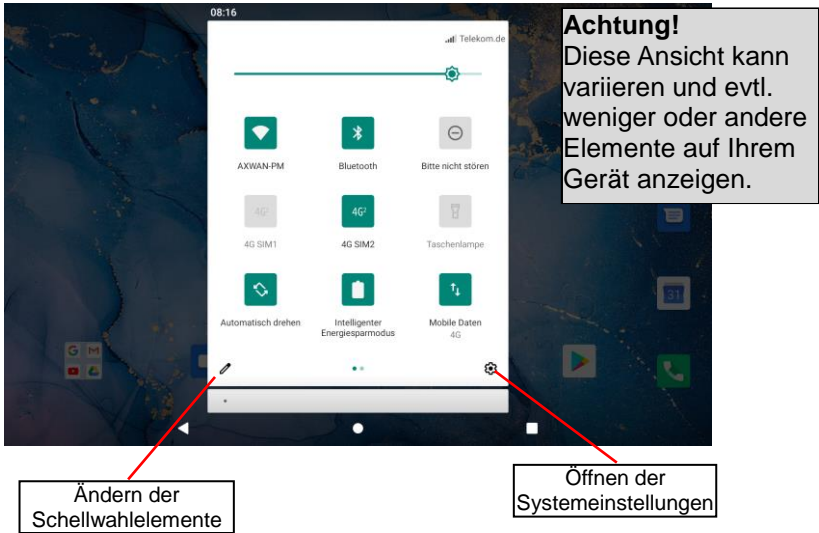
08:16

Telekom.de

AXWAN-PM

Bluetooth

Bitte nicht stören

4G

4G SIM1

4G

4G SIM2

Taschenlampe

Automatisch drehen

Intelligenter Energiesparmodus

Mobile Daten 4G

31

**Achtung!**
Diese Ansicht kann variieren und evtl. weniger oder andere Elemente auf Ihrem Gerät anzeigen.

Ändern der Schellwahlelemente

Öffnen der Systemeinstellungen